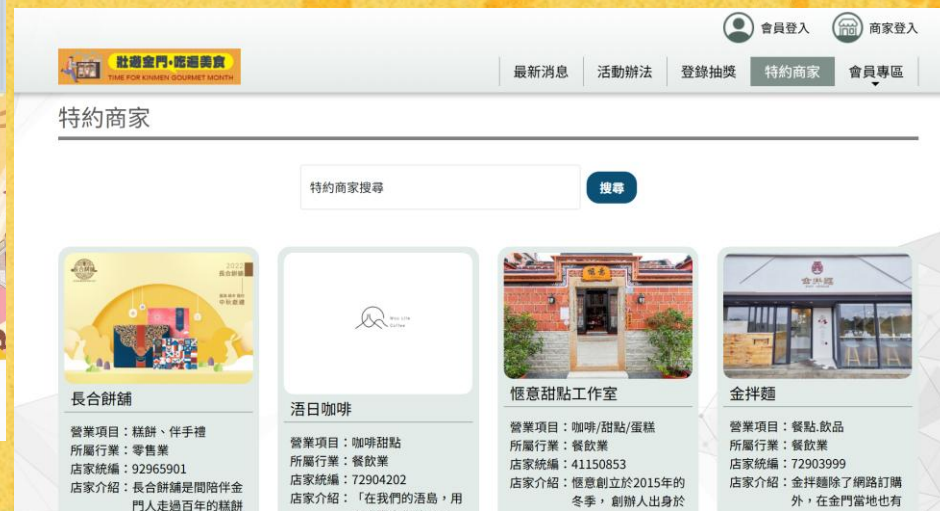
會員登入 商家登入

壯遊金門·跎遛美食
TIME FOR KINMEN GOURMET MONTH

最新消息 活動辦法 登錄抽獎 特約商家 會員專區

特約商家

特約商家搜尋
搜尋

長合餅舖
營業項目：糕餅、伴手禮
所屬行業：零售業
店家統編：92965901
店家介紹：長合餅舖是間陪伴金門人走過百年的糕餅

浯日咖啡
營業項目：咖啡甜點
所屬行業：餐飲業
店家統編：72904202
店家介紹：「在我們的浯島，用

愜意甜點工作室
營業項目：咖啡/甜點/蛋糕
所屬行業：餐飲業
店家統編：41150853
店家介紹：愜意創立於2015年的冬季，創辦人出身於

金拌麵
營業項目：餐點.飲品
所屬行業：餐飲業
店家統編：72903999
店家介紹：金拌麵除了網路訂購外，在金門當地也有